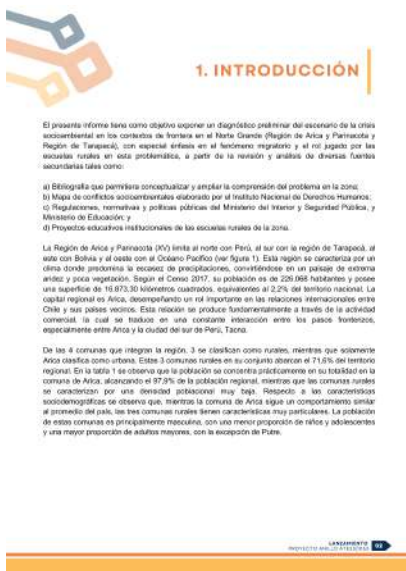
1. INTRODUCCIÓN

El presente informe tiene como objetivo exponer un diagnóstico preliminar del escenario de la crisis socioambiental en los contextos de frontera en el Norte Grande (Región de Arica y Parinacota y Región de Tarapacá), con especial énfasis en el fenómeno migratorio y el rol jugado por las escuelas rurales en esta problemática, a partir de la revisión y análisis de diversas fuentes secundarias tales como:

a) Bibliografía que permitiera conceptualizar y ampliar la comprensión del problema en la zona;
b) Mapa de conflictos socioambientales elaborado por el Instituto Nacional de Derechos Humanos;
c) Regulaciones, normativas y políticas públicas del Ministerio del Interior y Seguridad Pública, y Ministerio de Educación; y
d) Proyectos educativos institucionales de las escuelas rurales de la zona.

La Región de Arica y Parinacota (XV) limita al norte con Perú, al sur con la región de Tarapacá, al este con Bolivia y al oeste con el Océano Pacífico (ver figura 1). Esta región se caracteriza por un clima donde predomina la escasez de precipitaciones, convirtiéndose en un paisaje de extrema aridez y poca vegetación. Según el Censo 2017, su población es de 226.068 habitantes y posee una superficie de 16.873,30 kilómetros cuadrados, equivalentes al 2,2% del territorio nacional. La capital regional es Arica, desempeñando un rol importante en las relaciones internacionales entre Chile y sus países vecinos. Esta relación se produce fundamentalmente a través de la actividad comercial, la cual se traduce en una constante interacción entre los pasos fronterizos, especialmente entre Arica y la ciudad del sur de Perú, Tacna.

De las 4 comunas que integran la región, 3 se clasifican como rurales, mientras que solamente Arica clasifica como urbana. Estas 3 comunas rurales en su conjunto abarcan el 71,6% del territorio regional. En la tabla 1 se observa que la población se concentra prácticamente en su totalidad en la comuna de Arica, alcanzando el 97,9% de la población regional, mientras que las comunas rurales se caracterizan por una densidad poblacional muy baja. Respecto a las características sociodemográficas se observa que, mientras la comuna de Arica sigue un comportamiento similar al promedio del país, las tres comunas rurales tienen características muy particulares. La población de estas comunas es principalmente masculina, con una menor proporción de niños y adolescentes y una mayor proporción de adultos mayores, con la excepción de Putre.

LANZAMIENTO
PROYECTO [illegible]
03